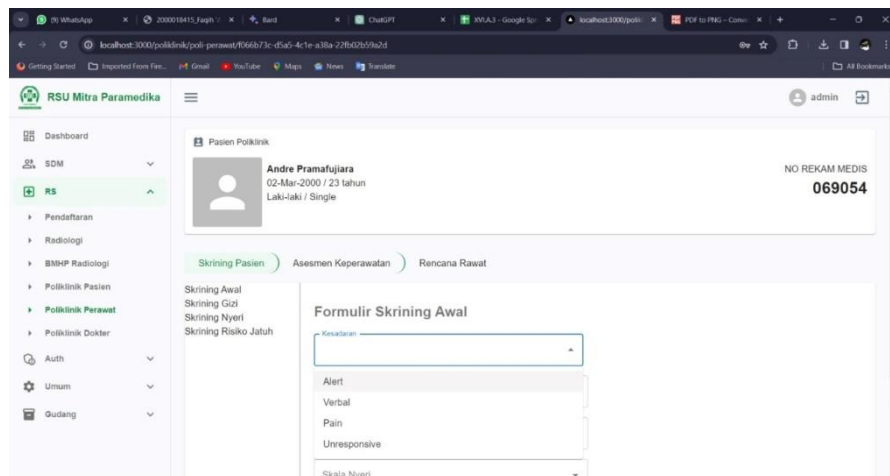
(9) WhatsApp | 2000018415_Faqih | Bard | ChatGPT | XVI.A.3 - Google Spr | localhost:3000/polikl | PDF to PNG – Conve

localhost:3000/poliklinik/poli-perawat/f066b73c-d5a5-4c1e-a38a-22fb02b59a2d

Getting Started | Imported From Fire... | Gmail | YouTube | Maps | News | Translate | All Bookmarks

RSU Mitra Paramedika

admin

Dashboard
SDM
RS
Pendaftaran
Radiologi
BMHP Radiologi
Poliklinik Pasien
Poliklinik Perawat
Poliklinik Dokter
Auth
Umum
Gudang

Pasien Poliklinik

Andre Pramafujiara
02-Mar-2000 / 23 tahun
Laki-laki / Single

NO REKAM MEDIS
069054

Skrining Pasien | Asesmen Keperawatan | Rencana Rawat

Skrining Awal
Skrining Gizi
Skrining Nyeri
Skrining Risiko Jatuh

Formulir Skrining Awal

Kesadaran

Alert
Verbal
Pain
Unresponsive

Skala Nyeri